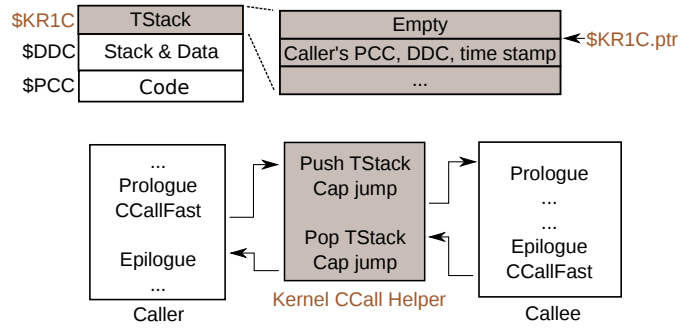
$KR1C
TStack
$DDC
Stack & Data
$PCC
Code

Empty
Caller's PCC, DDC, time stamp
...
$KR1C.ptr

...
Prologue
CCallFast

Epilogue
...
Caller

Push TStack
Cap jump

Pop TStack
Cap jump
Kernel CCall Helper

Prologue
...
...
Epilogue
CCallFast
Callee